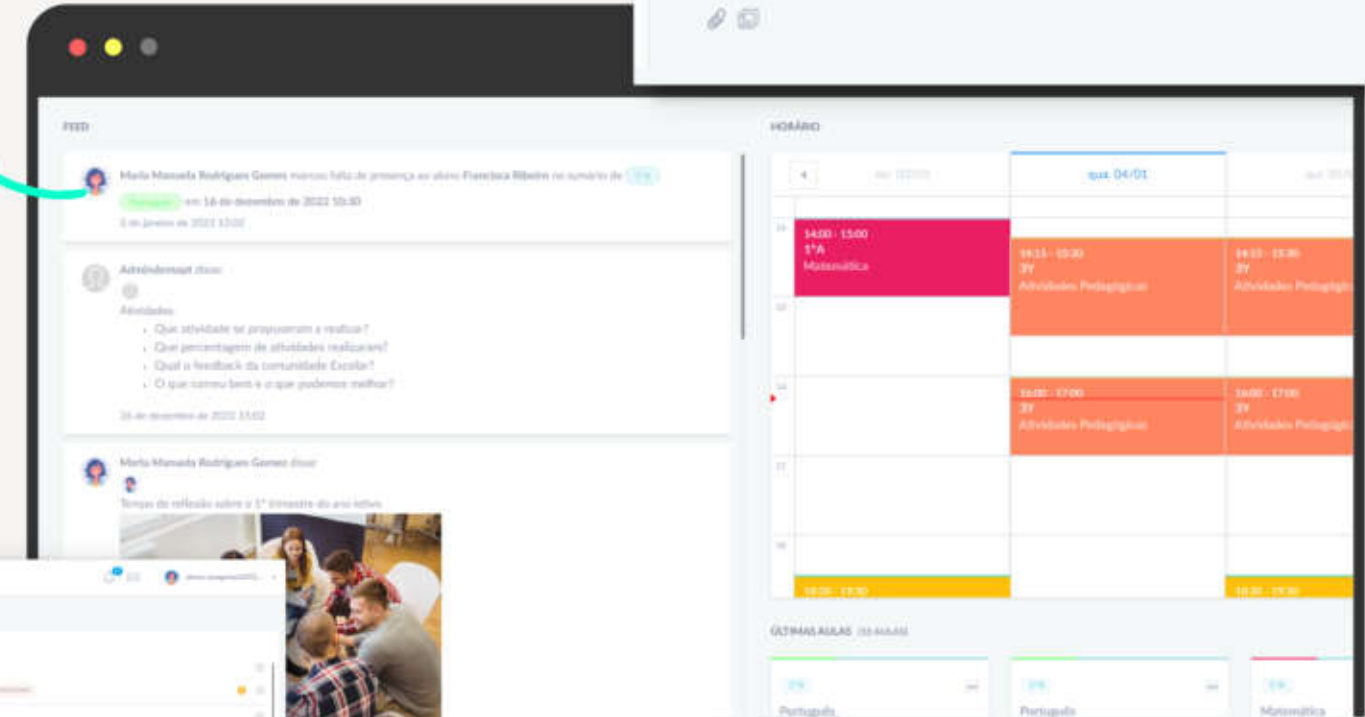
FEED

Maria Manuela Rodrigues Gomes marcou falta de presença ao aluno Francisca Ribeiro no sumário de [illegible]
Português em 16 de dezembro de 2022 10:30
3 de janeiro de 2023 13:00

Admindemoat disse:
Atividades
- Que atividade se propuseram a realizar?
- Que percentagem de atividades realizaram?
- Qual o feedback da comunidade Escolar?
- O que correu bem e o que podemos melhor?
16 de dezembro de 2022 13:02

Maria Manuela Rodrigues Gomes disse:
Temas de reflexão sobre o 1º trimestre do ano letivo

HORÁRIO

ter. 03/01
qua. 04/01
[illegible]

14:00 - 15:00
1ºA
Matemática

14:15 - 15:30
3Y
Atividades Pedagógicas

14:15 - 15:30
3Y
Atividades Pedagógi

16:00 - 17:00
3Y
Atividades Pedagógicas

16:00 - 17:00
3Y
Atividades Pedagógi

18:30 - 19:30

18:30 - 19:30

ÚLTIMAS AULAS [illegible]

Português
Português
Matemática